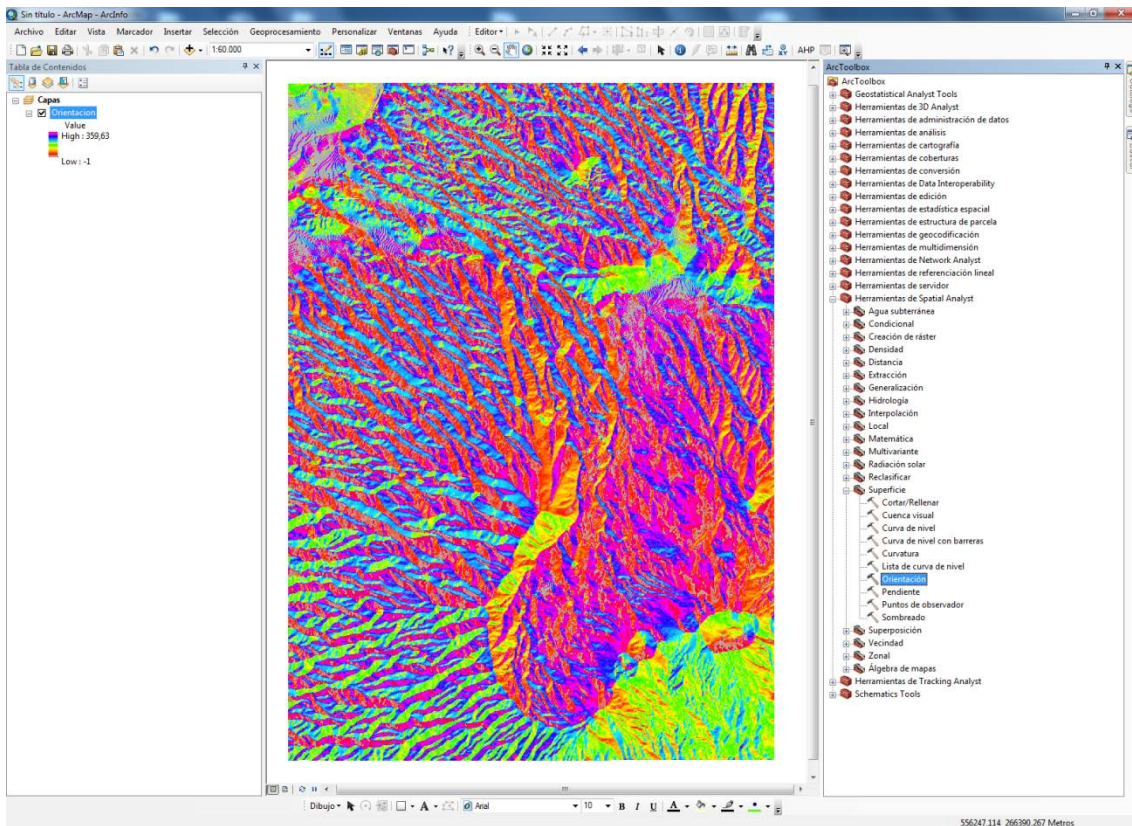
Sin título - ArcMap - ArcInfo

Archivo Editar Vista Marcador Insertar Selección Geoprocesamiento Personalizar Ventanas Ayuda Editor▾

1:60.000

AHP

Tabla de Contenidos

Capas
Orientacion
Value
High : 359,63

Low : -1

ArcToolbox

ArcToolbox
Geostatistical Analyst Tools
Herramientas de 3D Analyst
Herramientas de administración de datos
Herramientas de análisis
Herramientas de cartografía
Herramientas de coberturas
Herramientas de conversión
Herramientas de Data Interoperability
Herramientas de edición
Herramientas de estadística espacial
Herramientas de estructura de parcela
Herramientas de geocodificación
Herramientas de multidimensión
Herramientas de Network Analyst
Herramientas de referenciación lineal
Herramientas de servidor
Herramientas de Spatial Analyst
Agua subterránea
Condicional
Creación de ráster
Densidad
Distancia
Extracción
Generalización
Hidrología
Interpolación
Local
Matemática
Multivariante
Radiación solar
Reclasificar
Superficie
Cortar/Rellenar
Cuenca visual
Curva de nivel
Curva de nivel con barreras
Curvatura
Lista de curva de nivel
Orientación
Pendiente
Puntos de observador
Sombreado
Superposición
Vecindad
Zonal
Álgebra de mapas
Herramientas de Tracking Analyst
Schematics Tools

Dibujo▾ Arial 10 B I U A

556247,114 266390,267 Metros